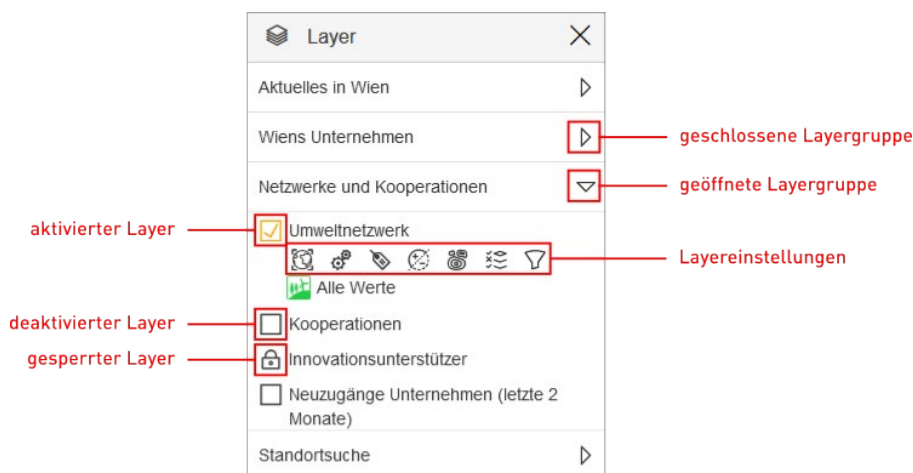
Layer

Aktuelles in Wien

Wiens Unternehmen

geschlossene Layergruppe

Netzwerke und Kooperationen

geöffnete Layergruppe

aktivierter Layer

Umweltnetzwerk

Layereinstellungen

Alle Werte

deaktivierter Layer

Kooperationen

gesperrter Layer

Innovationsunterstützer

Neuzugänge Unternehmen (letzte 2 Monate)

Standortsuche